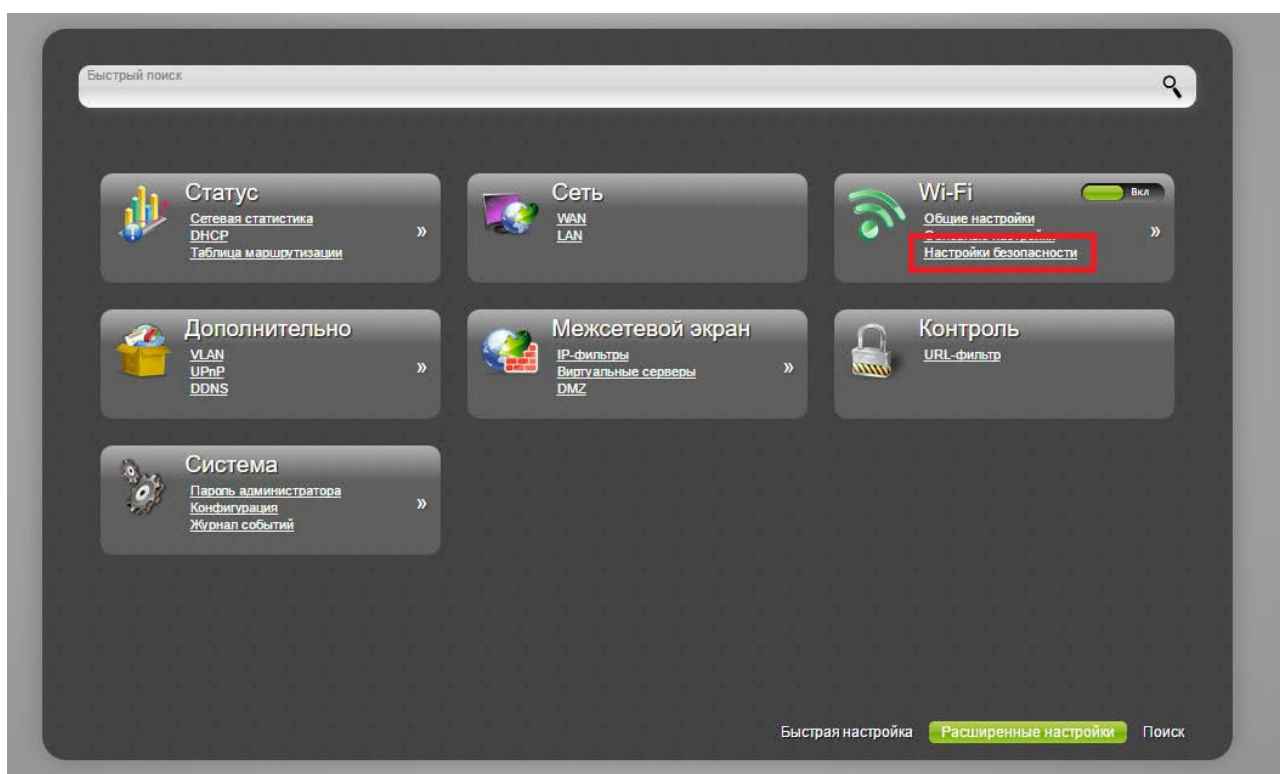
Быстрый поиск

Статус
Сетевая статистика
DHCP
Таблица маршрутизации
»

Сеть
WAN
LAN

Wi-Fi
Вкл
Общие настройки
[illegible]
Настройки безопасности
»

Дополнительно
VLAN
UPnP
DDNS
»

Межсетевой экран
IP-фильтры
Виртуальные серверы
DMZ
»

Контроль
URL-фильтр

Система
Пароль администратора
Конфигурация
Журнал событий
»

Быстрая настройка
Расширенные настройки
Поиск